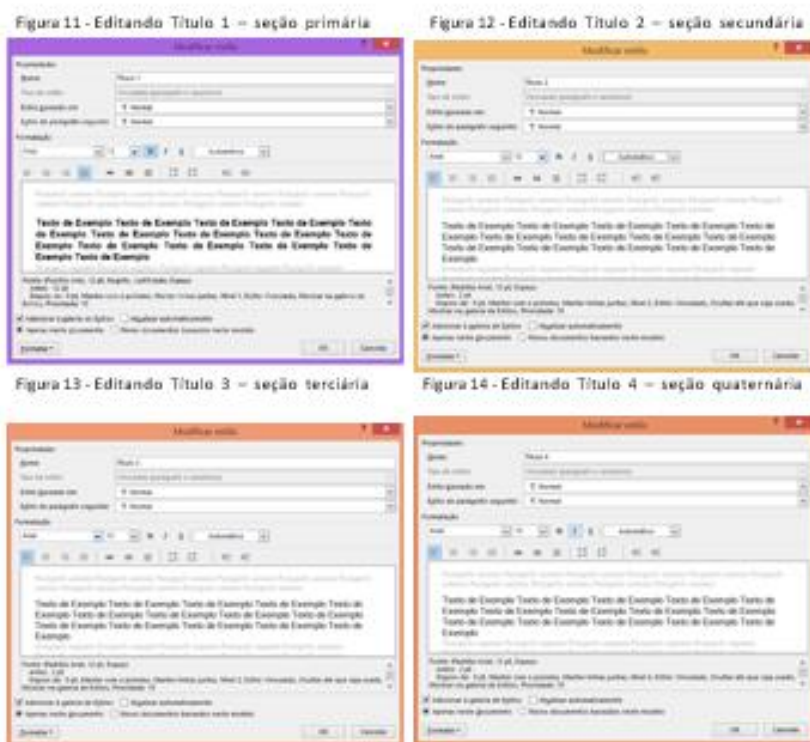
Figura 11 - Editando Título 1 – seção primária

Modificar estilo

Propriedades

Nome: Título 1

Formatação

Texto de Exemplo Texto de Exemplo Texto de Exemplo Texto de Exemplo Texto de Exemplo Texto de Exemplo Texto de Exemplo Texto de Exemplo Texto de Exemplo Texto de Exemplo Texto de Exemplo Texto de Exemplo Texto de Exemplo Texto de Exemplo Texto de Exemplo

Formatar ▾

OK Cancelar

Figura 12 - Editando Título 2 – seção secundária

Modificar estilo

Propriedades

Nome: Título 2

Formatação

Texto de Exemplo Texto de Exemplo Texto de Exemplo Texto de Exemplo Texto de Exemplo Texto de Exemplo Texto de Exemplo Texto de Exemplo Texto de Exemplo Texto de Exemplo Texto de Exemplo Texto de Exemplo Texto de Exemplo Texto de Exemplo Texto de Exemplo

Formatar ▾

OK Cancelar

Figura 13 - Editando Título 3 – seção terciária

Modificar estilo

Propriedades

Nome: Título 3

Formatação

Texto de Exemplo Texto de Exemplo Texto de Exemplo Texto de Exemplo Texto de Exemplo Texto de Exemplo Texto de Exemplo Texto de Exemplo Texto de Exemplo Texto de Exemplo Texto de Exemplo Texto de Exemplo Texto de Exemplo Texto de Exemplo Texto de Exemplo

Formatar ▾

OK Cancelar

Figura 14 - Editando Título 4 – seção quaternária

Modificar estilo

Propriedades

Nome: Título 4

Formatação

Texto de Exemplo Texto de Exemplo Texto de Exemplo Texto de Exemplo Texto de Exemplo Texto de Exemplo Texto de Exemplo Texto de Exemplo Texto de Exemplo Texto de Exemplo Texto de Exemplo Texto de Exemplo Texto de Exemplo Texto de Exemplo Texto de Exemplo

Formatar ▾

OK Cancelar